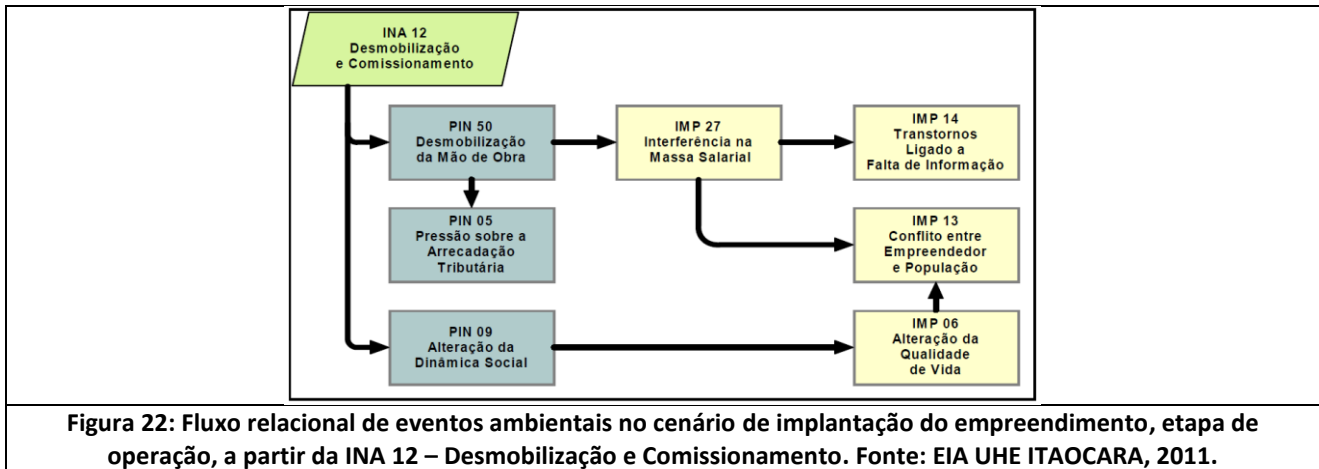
INA 12
Desmobilização
e Comissionamento

PIN 50
Desmobilização
da Mão de Obra

IMP 27
Interferência na
Massa Salarial

IMP 14
Transtornos
Ligado a
Falta de Informação

PIN 05
Pressão sobre a
Arrecadação
Tributária

IMP 13
Conflito entre
Empreendedor
e População

PIN 09
Alteração da
Dinâmica Social

IMP 06
Alteração da
Qualidade
de Vida

Figura 22: Fluxo relacional de eventos ambientais no cenário de implantação do empreendimento, etapa de operação, a partir da INA 12 – Desmobilização e Comissionamento. Fonte: EIA UHE ITAOCARA, 2011.